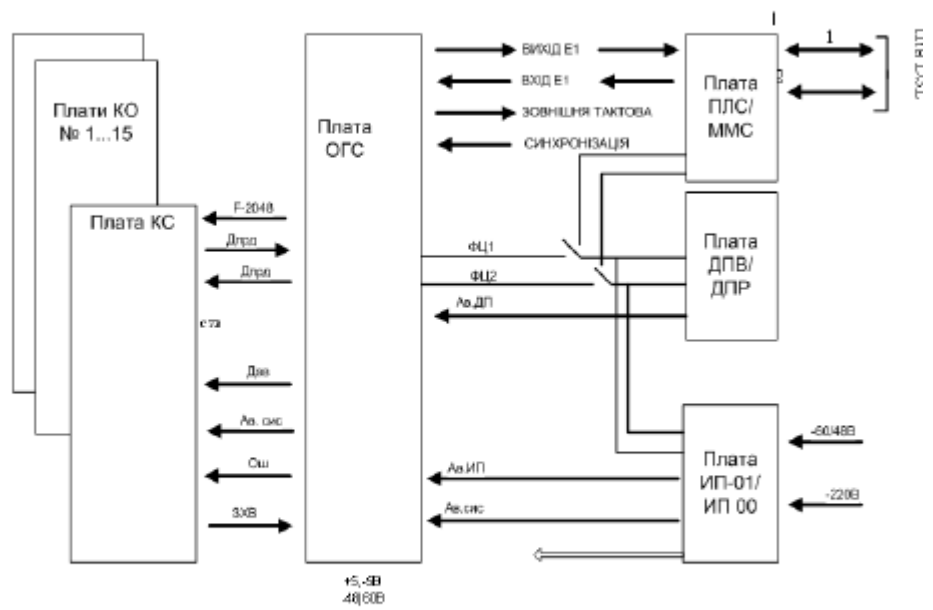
Плати КО
№ 1...15

Плата КС

Плата
ОГС

F-2048
Дпрд
Дпрд
ста
Дпв
Ав. сис
Ош
3ХВ

ВИХІД Е1
ВХІД Е1
ЗОВНІШНЯ ТАКТОВА
СИНХРОНІЗАЦІЯ

ФЦ1
ФЦ2
Ав.ДП
Ав.ИП
Ав.сис

+5,-5В
-48|60В

Плата
ПЛС/
ММС

1
1
2

Плата
ДПВ/
ДПР

Плата
ИП-01/
ИП 00

-60/48В
-220В

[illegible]